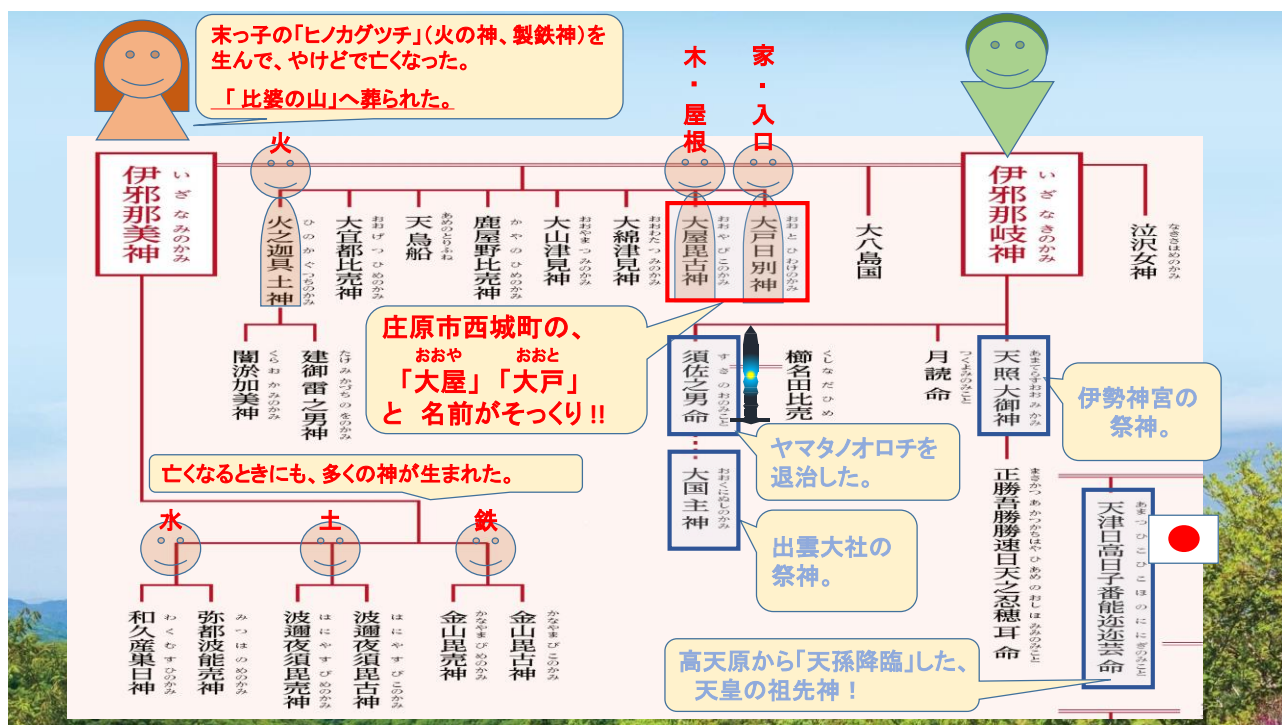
末っ子の「ヒノカグツチ」（火の神、製鉄神）を生んで、やけどで亡くなった。
「比婆の山」へ葬られた。

木・屋根
家・入口

火

伊邪那美神 いざなみのかみ

火之迦具土神 ひのかぐつちのかみ
大宜都比売 おおげつひめのかみ
天鳥船 あめのとりふね
鹿屋野比売神 かやのひめのかみ
大山津見神 おおやまつみのかみ
大綿津見神 おおわたつみのかみ
大屋毘古神 おおやびこのかみ
大戸日別神 おおとひわけのかみ
大八島国

伊邪那岐神 いざなきのかみ
泣沢女神 なきさわめのかみ

闇淤加美神 くらおかみのかみ
建御雷之男神 たけみかづちのをのかみ

庄原市西城町の、
「大屋 おおや」「大戸 おおと」と 名前がそっくり!!

須佐之男命 すさのおのみこと
櫛名田比売 くしなだひめ
月読命 つくよみのみこと
天照大御神 あまてらすおおみかみ

伊勢神宮の祭神。

ヤマタノオロチを退治した。

大国主神 おおくにぬしのかみ

亡くなるときにも、多くの神が生まれた。

水 土 鉄

正勝吾勝勝速日天之忍穂耳命 まさかつあかつかちはやひあめのおしほみみのみこと

天津日高日子番能迩迩芸命 あまつひこひこほのににぎのみこと

出雲大社の祭神。

和久産巣日神 わくむすひのかみ
弥都波能売神 みつはのめのかみ
波邇夜須毘売神 はにやすびめのかみ
波邇夜須毘古神 はにやすびこのかみ
金山毘売神 かなやまびめのかみ
金山毘古神 かなやまびこのかみ

高天原から「天孫降臨」した、天皇の祖先神！